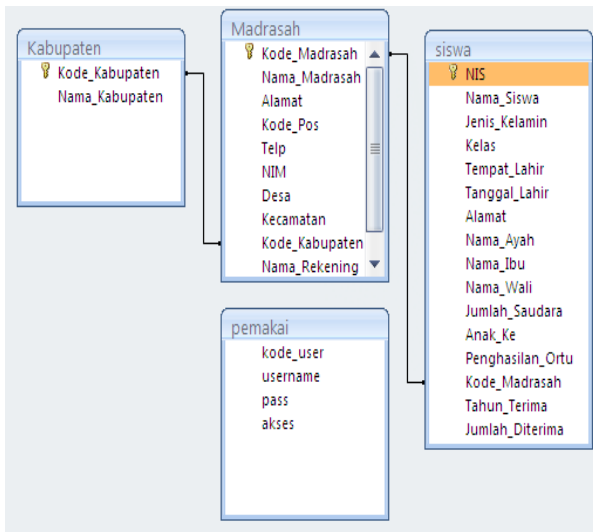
Kabupaten
Kode_Kabupaten
Nama_Kabupaten

Madrasah
Kode_Madrasah
Nama_Madrasah
Alamat
Kode_Pos
Telp
NIM
Desa
Kecamatan
Kode_Kabupaten
Nama_Rekening

siswa
NIS
Nama_Siswa
Jenis_Kelamin
Kelas
Tempat_Lahir
Tanggal_Lahir
Alamat
Nama_Ayah
Nama_Ibu
Nama_Wali
Jumlah_Saudara
Anak_Ke
Penghasilan_Ortu
Kode_Madrasah
Tahun_Terima
Jumlah_Diterima

pemakai
kode_user
username
pass
akses